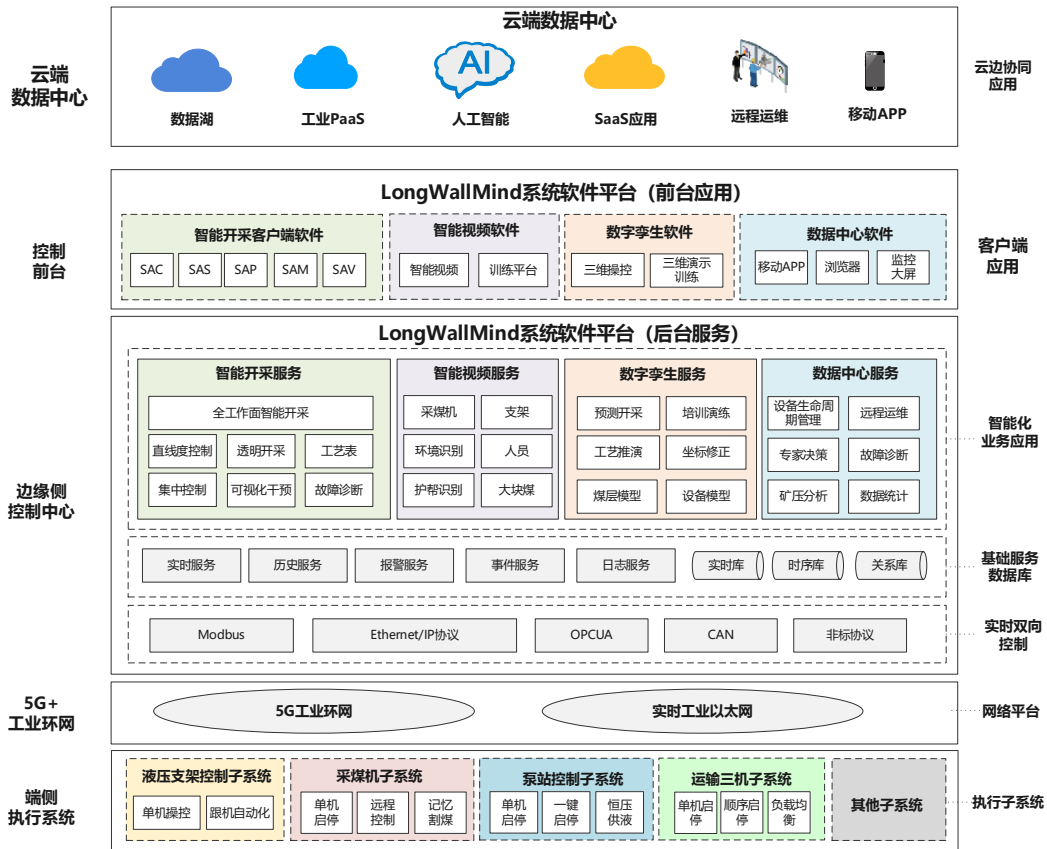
云端
数据中心

云端数据中心

AI

数据湖　工业PaaS　人工智能　SaaS应用　远程运维　移动APP

云边协同
应用

控制
前台

LongWallMind系统软件平台（前台应用）

智能开采客户端软件
SAC　SAS　SAP　SAM　SAV

智能视频软件
智能视频　训练平台

数字孪生软件
三维操控　三维演示训练

数据中心软件
移动APP　浏览器　监控大屏

客户端
应用

边缘侧
控制中心

LongWallMind系统软件平台（后台服务）

智能开采服务
全工作面智能开采
直线度控制　透明开采　工艺表
集中控制　可视化干预　故障诊断

智能视频服务
采煤机　支架
环境识别　人员
护帮识别　大块煤

数字孪生服务
预测开采　培训演练
工艺推演　坐标修正
煤层模型　设备模型

数据中心服务
设备生命周期管理　远程运维
专家决策　故障诊断
矿压分析　数据统计

智能化
业务应用

实时服务　历史服务　报警服务　事件服务　日志服务　实时库　时序库　关系库

基础服务
数据库

Modbus　Ethernet/IP协议　OPCUA　CAN　非标协议

实时双向
控制

5G+
工业环网

5G工业环网　实时工业以太网

网络平台

端侧
执行系统

液压支架控制子系统
单机操控　跟机自动化

采煤机子系统
单机启停　远程控制　记忆割煤

泵站控制子系统
单机启停　一键启停　恒压供液

运输三机子系统
单机启停　顺序启停　负载均衡

其他子系统

执行子系统